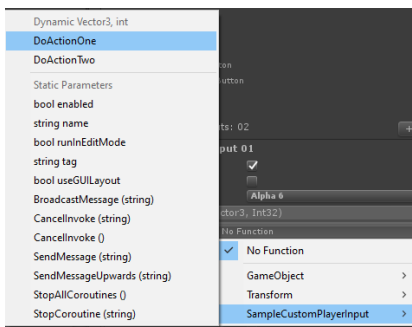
Dynamic Vector3, int
DoActionOne
DoActionTwo
Static Parameters
bool enabled
string name
bool runInEditMode
string tag
bool useGUILayout
BroadcastMessage (string)
CancelInvoke (string)
CancelInvoke ()
SendMessage (string)
SendMessageUpwards (string)
StopAllCoroutines ()
StopCoroutine (string)

tton
utton
ts: 02
put 01
Alpha 6
ctor3, Int32)
No Function

No Function
GameObject
Transform
SampleCustomPlayerInput